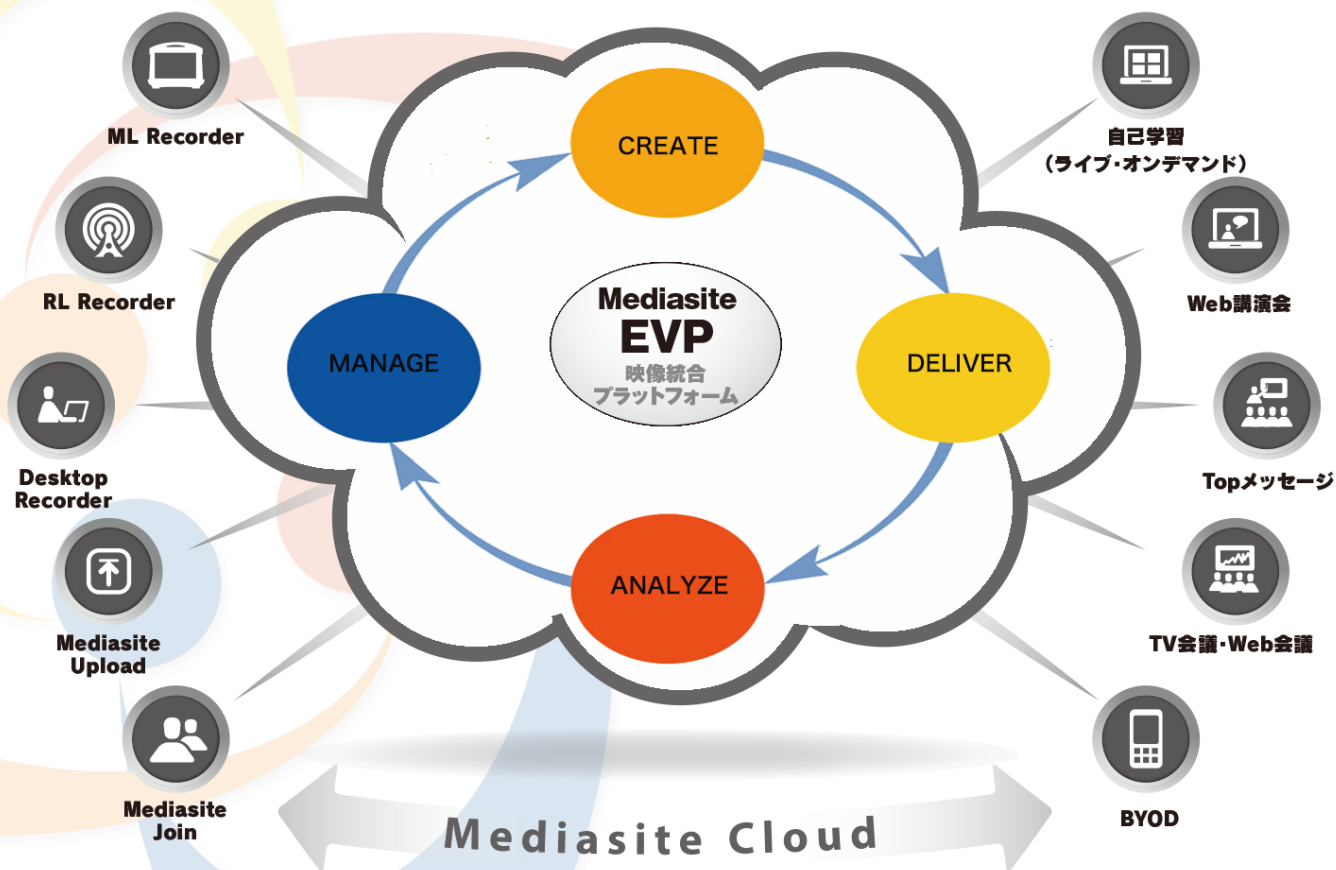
ML Recorder

RL Recorder

Desktop Recorder

Mediasite Upload

Mediasite Join

CREATE

MANAGE

Mediasite
EVP
映像統合
プラットフォーム

DELIVER

ANALYZE

自己学習
（ライブ・オンデマンド）

Web講演会

Topメッセージ

TV会議・Web会議

BYOD

Mediasite Cloud